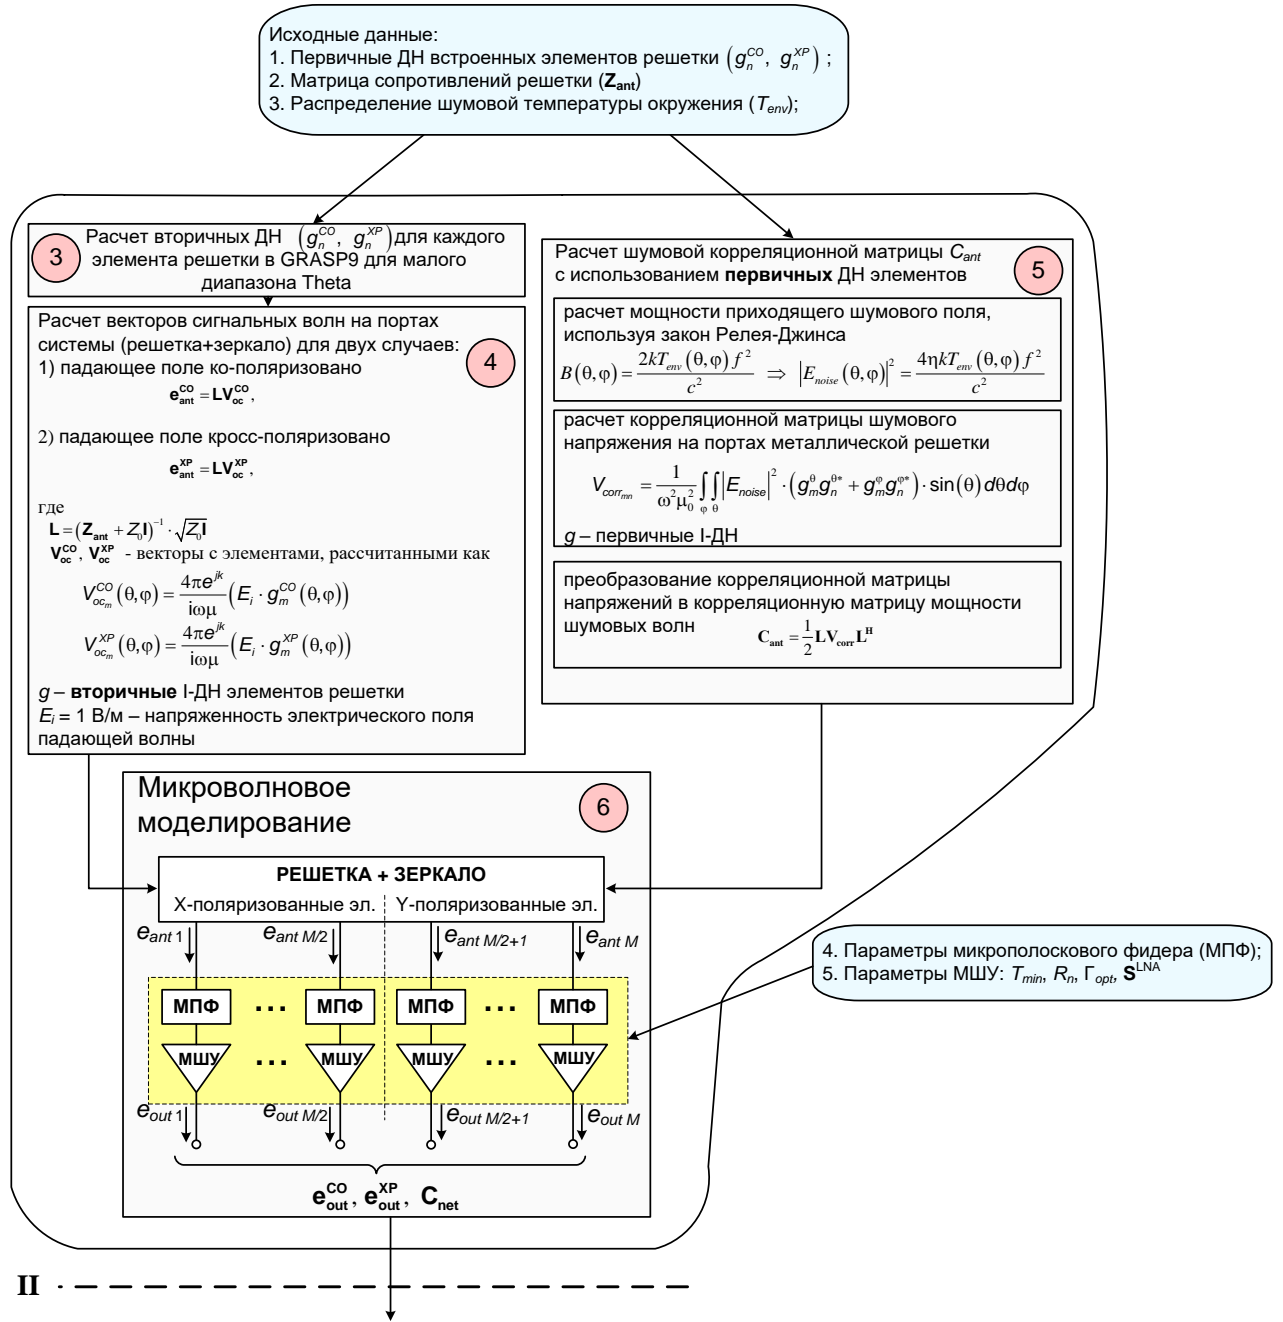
Исходные данные:
1. Первичные ДН встроенных элементов решетки $\left(g_n^{CO},\ g_n^{XP}\right)$;
2. Матрица сопротивлений решетки ($\mathbf{Z}_{\mathbf{ant}}$)
3. Распределение шумовой температуры окружения ($T_{env}$);

3

Расчет вторичных ДН $\left(g_n^{CO},\ g_n^{XP}\right)$ для каждого элемента решетки в GRASP9 для малого диапазона Theta

Расчет векторов сигнальных волн на портах системы (решетка+зеркало) для двух случаев:

4

1) падающее поле ко-поляризовано
$\mathbf{e}_{\mathbf{ant}}^{\mathbf{CO}} = \mathbf{LV}_{\mathbf{oc}}^{\mathbf{CO}}$,

2) падающее поле кросс-поляризовано
$\mathbf{e}_{\mathbf{ant}}^{\mathbf{XP}} = \mathbf{LV}_{\mathbf{oc}}^{\mathbf{XP}}$,

где
$\mathbf{L} = \left(\mathbf{Z}_{\mathbf{ant}} + Z_0\mathbf{I}\right)^{-1} \cdot \sqrt{Z_0\mathbf{I}}$
$\mathbf{V}_{\mathbf{oc}}^{\mathbf{CO}}$, $\mathbf{V}_{\mathbf{oc}}^{\mathbf{XP}}$ - векторы с элементами, рассчитанными как
$V_{oc_m}^{CO}(\theta,\varphi) = \frac{4\pi e^{jk}}{i\omega\mu}\left(E_i \cdot g_m^{CO}(\theta,\varphi)\right)$
$V_{oc_m}^{XP}(\theta,\varphi) = \frac{4\pi e^{jk}}{i\omega\mu}\left(E_i \cdot g_m^{XP}(\theta,\varphi)\right)$

$g$ – **вторичные** I-ДН элементов решетки
$E_i$ = 1 В/м – напряженность электрического поля падающей волны

Расчет шумовой корреляционной матрицы $C_{ant}$ с использованием **первичных** ДН элементов

5

расчет мощности приходящего шумового поля, используя закон Релея-Джинса
$B(\theta,\varphi) = \frac{2kT_{env}(\theta,\varphi) f^2}{c^2} \Rightarrow \left|E_{noise}(\theta,\varphi)\right|^2 = \frac{4\eta kT_{env}(\theta,\varphi) f^2}{c^2}$

расчет корреляционной матрицы шумового напряжения на портах металлической решетки
$V_{corr_{mn}} = \frac{1}{\omega^2\mu_0^2}\int\limits_{\varphi}\int\limits_{\theta}\left|E_{noise}\right|^2 \cdot \left(g_m^{\theta}g_n^{\theta *} + g_m^{\varphi}g_n^{\varphi *}\right) \cdot \sin(\theta)\, d\theta d\varphi$
$g$ – первичные I-ДН

преобразование корреляционной матрицы напряжений в корреляционную матрицу мощности шумовых волн $\mathbf{C}_{\mathbf{ant}} = \frac{1}{2}\mathbf{LV}_{\mathbf{corr}}\mathbf{L}^{\mathbf{H}}$

Микроволновое моделирование

6

РЕШЕТКА + ЗЕРКАЛО
X-поляризованные эл. Y-поляризованные эл.

$e_{ant\,1}$ $e_{ant\,M/2}$ $e_{ant\,M/2+1}$ $e_{ant\,M}$

МПФ ... МПФ МПФ ... МПФ
МШУ ... МШУ МШУ ... МШУ

$e_{out\,1}$ $e_{out\,M/2}$ $e_{out\,M/2+1}$ $e_{out\,M}$

$\mathbf{e}_{\mathbf{out}}^{\mathbf{CO}}$, $\mathbf{e}_{\mathbf{out}}^{\mathbf{XP}}$, $\mathbf{C}_{\mathbf{net}}$

4. Параметры микрополоскового фидера (МПФ);
5. Параметры МШУ: $T_{min}$, $R_n$, $\Gamma_{opt}$, $\mathbf{S}^{\mathrm{LNA}}$

II